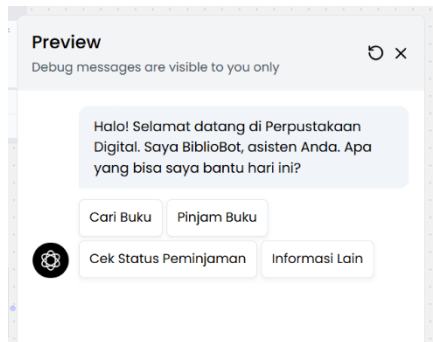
Preview
Debug messages are visible to you only

Halo! Selamat datang di Perpustakaan Digital. Saya BiblioBot, asisten Anda. Apa yang bisa saya bantu hari ini?

Cari Buku
Pinjam Buku
Cek Status Peminjaman
Informasi Lain